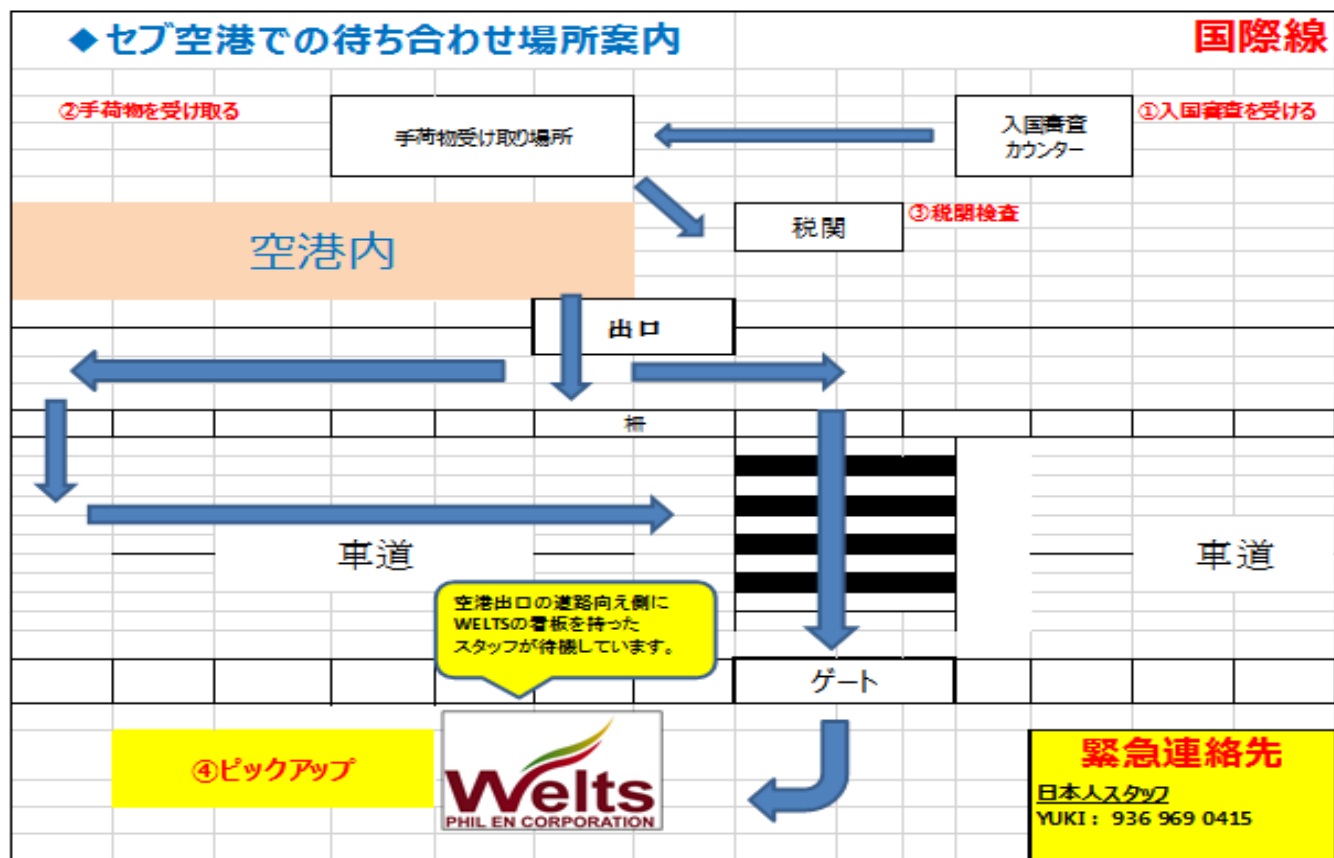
◆セブ空港での待ち合わせ場所案内

国際線

②手荷物を受け取る

手荷物受け取り場所

入国審査
カウンター

①入国審査を受ける

税関

③税関検査

空港内

出口

柵

車道

車道

空港出口の道路向え側に
WELTSの看板を持った
スタッフが待機しています。

ゲート

④ピックアップ

Welts
PHIL EN CORPORATION

緊急連絡先

日本人スタッフ
YUKI : 936 969 0415